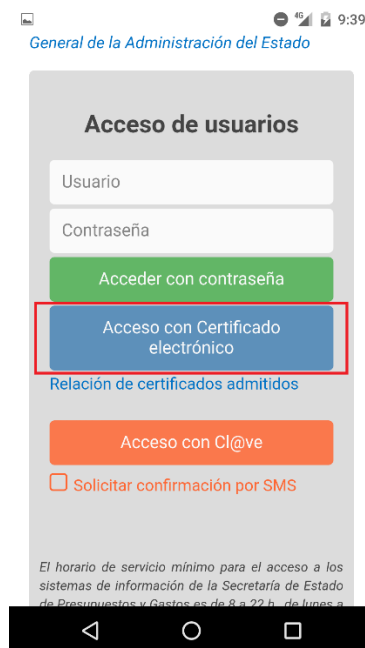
4G 9:39

General de la Administración del Estado

Acceso de usuarios

Usuario

Contraseña

Acceder con contraseña

Acceso con Certificado electrónico

Relación de certificados admitidos

Acceso con Cl@ve

Solicitar confirmación por SMS

El horario de servicio mínimo para el acceso a los sistemas de información de la Secretaría de Estado de Presupuestos y Gastos es de 8 a 22 h. de lunes a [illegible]